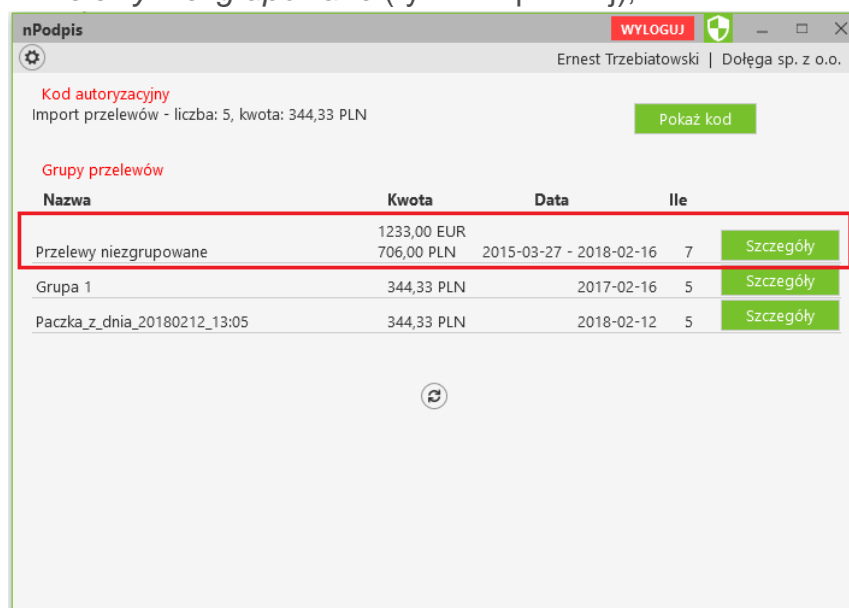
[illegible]

nPodpis

WYLOGUJ

Ernest Trzebiatowski | Dołęga sp. z o.o.

Kod autoryzacyjny

Import przelewów - liczba: 5, kwota: 344,33 PLN

Pokaż kod

Grupy przelewów

| Nazwa | Kwota | Data | Ile | |
|---|---|---|---|---|
| Przelewy niezgrupowane | 1233,00 EUR 706,00 PLN | 2015-03-27 - 2018-02-16 | 7 | Szczegóły |
| Grupa 1 | 344,33 PLN | 2017-02-16 | 5 | Szczegóły |
| Paczka_z_dnia_20180212_13:05 | 344,33 PLN | 2018-02-12 | 5 | Szczegóły |